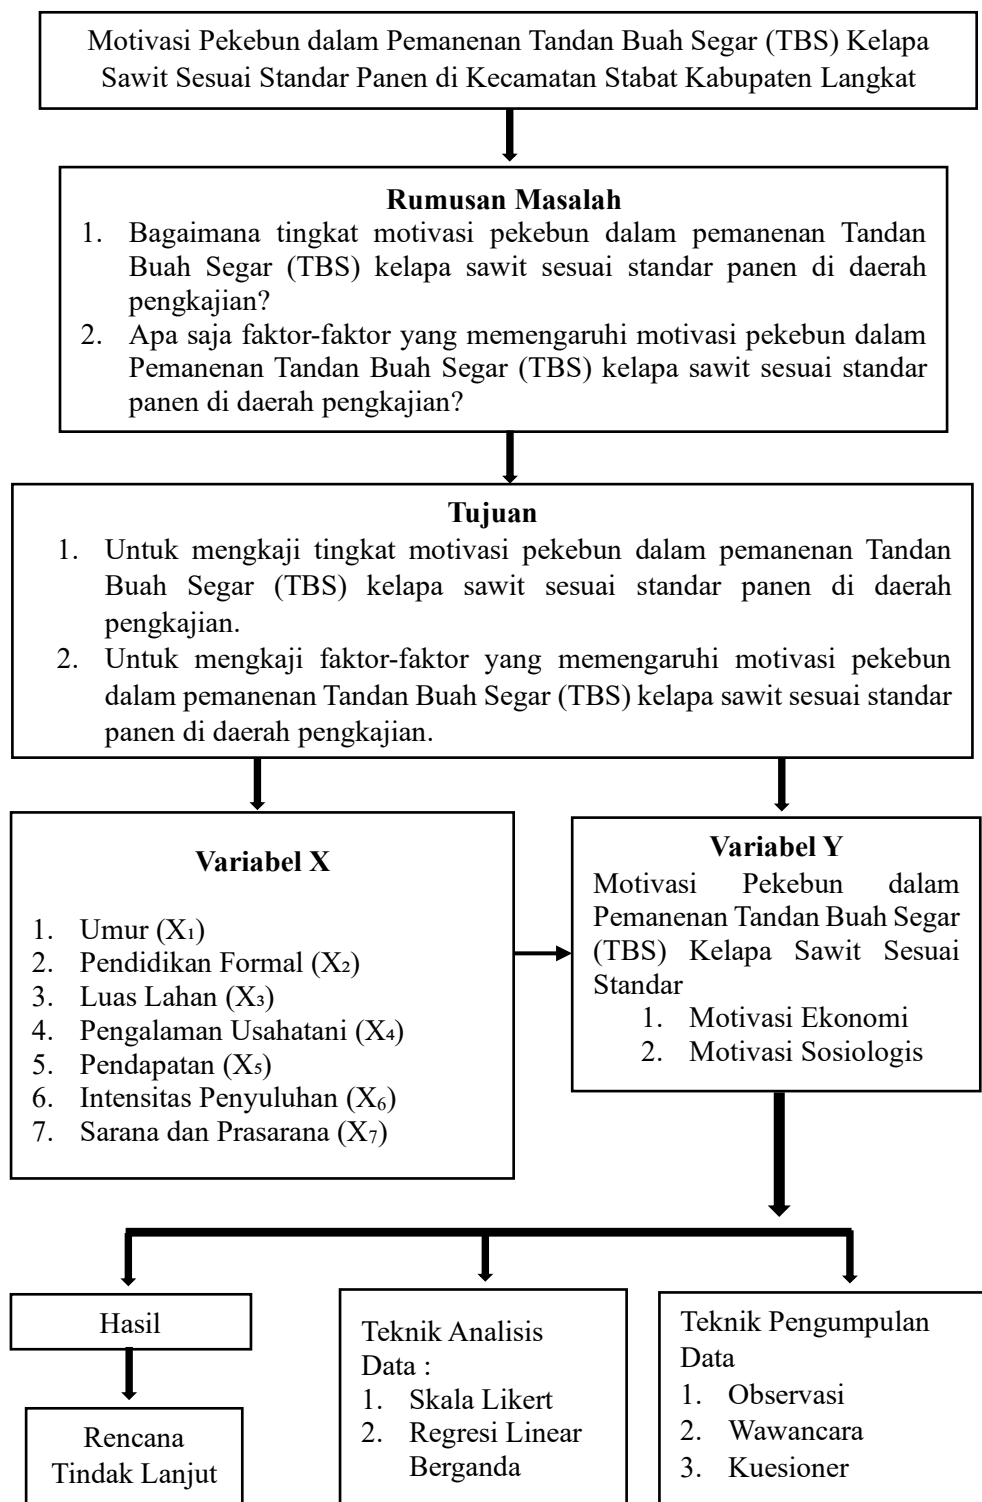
Motivasi Pekebun dalam Pemanenan Tandan Buah Segar (TBS) Kelapa Sawit Sesuai Standar Panen di Kecamatan Stabat Kabupaten Langkat

**Rumusan Masalah**
1. Bagaimana tingkat motivasi pekebun dalam pemanenan Tandan Buah Segar (TBS) kelapa sawit sesuai standar panen di daerah pengkajian?
2. Apa saja faktor-faktor yang memengaruhi motivasi pekebun dalam Pemanenan Tandan Buah Segar (TBS) kelapa sawit sesuai standar panen di daerah pengkajian?

**Tujuan**
1. Untuk mengkaji tingkat motivasi pekebun dalam pemanenan Tandan Buah Segar (TBS) kelapa sawit sesuai standar panen di daerah pengkajian.
2. Untuk mengkaji faktor-faktor yang memengaruhi motivasi pekebun dalam pemanenan Tandan Buah Segar (TBS) kelapa sawit sesuai standar panen di daerah pengkajian.

**Variabel X**
1. Umur ($X_1$)
2. Pendidikan Formal ($X_2$)
3. Luas Lahan ($X_3$)
4. Pengalaman Usahatani ($X_4$)
5. Pendapatan ($X_5$)
6. Intensitas Penyuluhan ($X_6$)
7. Sarana dan Prasarana ($X_7$)

**Variabel Y**
Motivasi Pekebun dalam Pemanenan Tandan Buah Segar (TBS) Kelapa Sawit Sesuai Standar
1. Motivasi Ekonomi
2. Motivasi Sosiologis

Hasil

Rencana Tindak Lanjut

Teknik Analisis Data :
1. Skala Likert
2. Regresi Linear Berganda

Teknik Pengumpulan Data
1. Observasi
2. Wawancara
3. Kuesioner